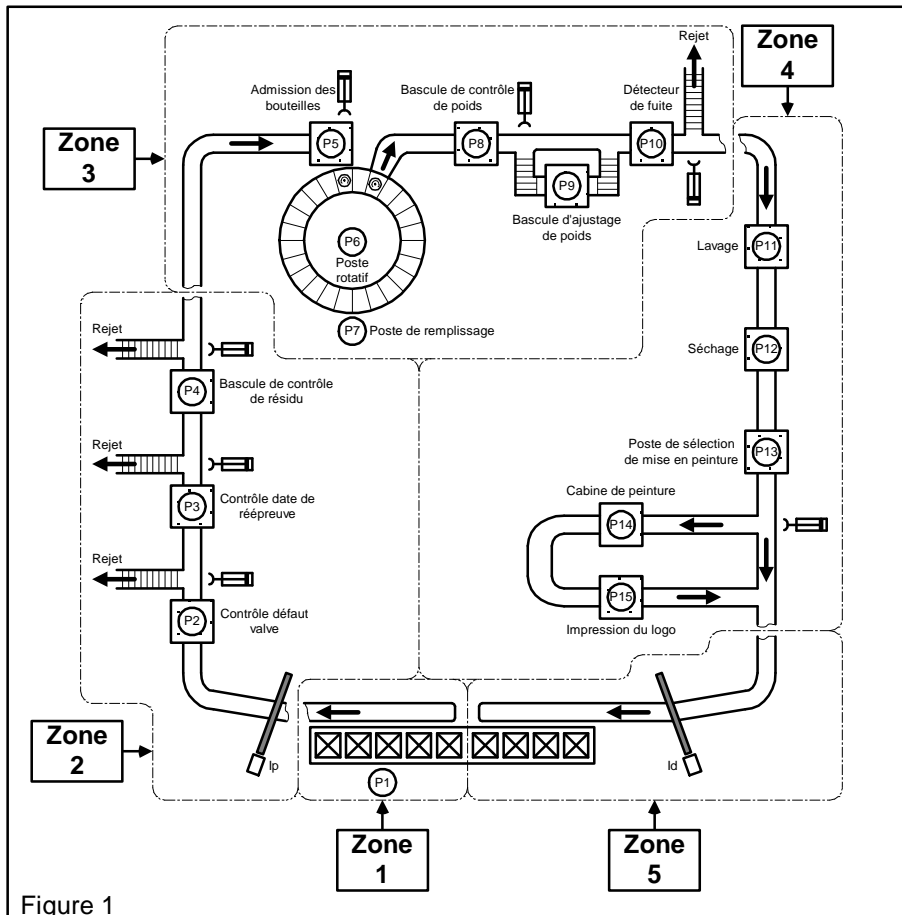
Zone 3

Admission des bouteilles

P5

Bascule de contrôle de poids

P8

Rejet

Détecteur de fuite

P10

Zone 4

P9

Bascule d'ajustage de poids

P6
Poste rotatif

P7 Poste de remplissage

Lavage P11

Séchage P12

Poste de sélection de mise en peinture P13

Cabine de peinture P14

P15
Impression du logo

Rejet

P4 Bascule de contrôle de résidu

Rejet

P3 Contrôle date de réépreuve

Rejet

P2 Contrôle défaut valve

Zone 2

Ip

P1

Id

Zone 1

Zone 5

Figure 1